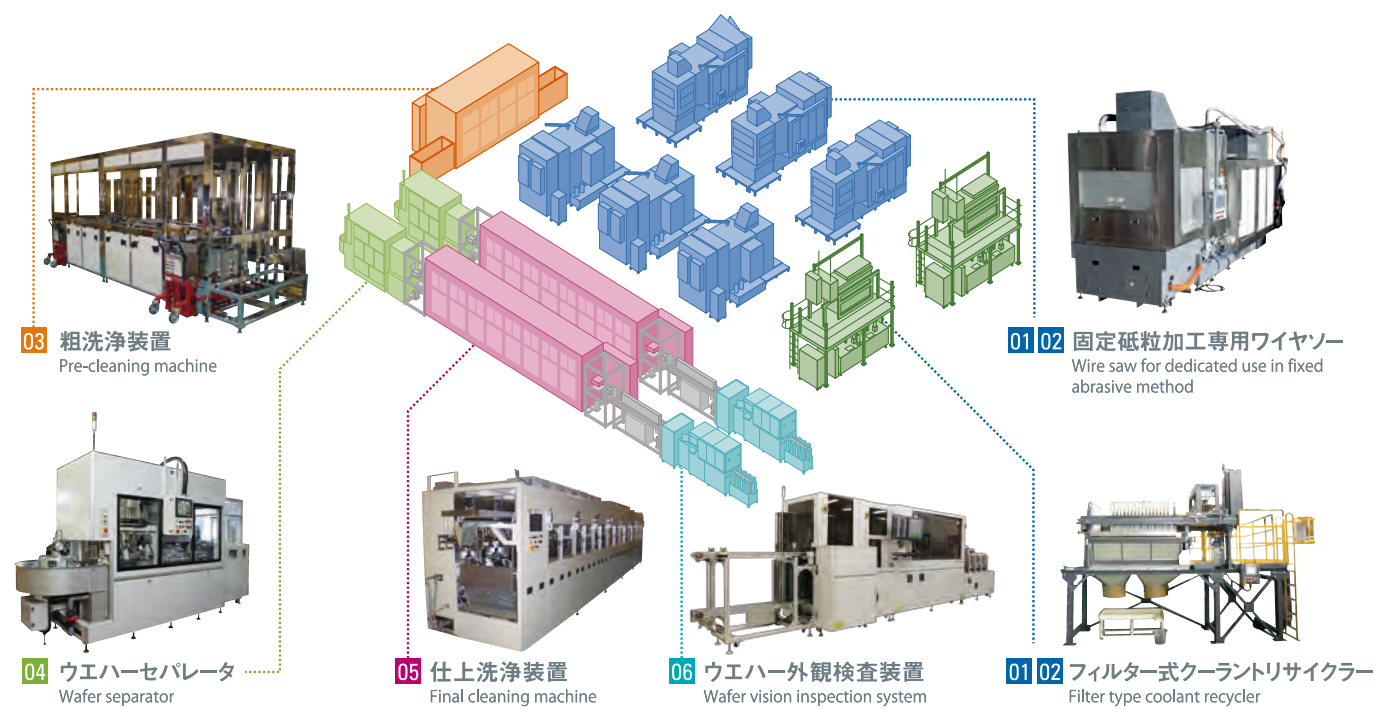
03 粗洗浄装置
Pre-cleaning machine

01 02 固定砥粒加工専用ワイヤソー
Wire saw for dedicated use in fixed abrasive method

04 ウエハーセパレータ
Wafer separator

05 仕上洗浄装置
Final cleaning machine

06 ウエハー外観検査装置
Wafer vision inspection system

01 02 フィルター式クーラントリサイクラー
Filter type coolant recycler